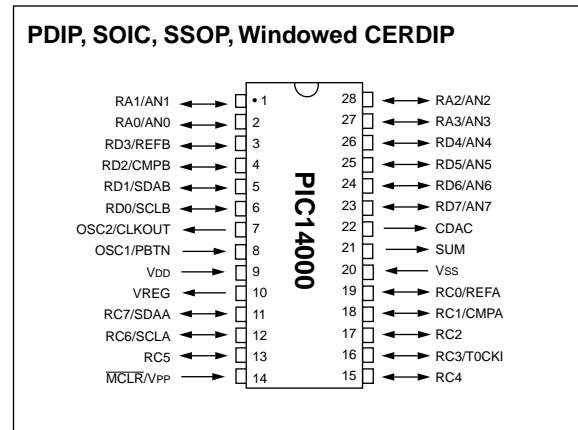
PDIP, SOIC, SSOP, Windowed CERDIP

RA1/AN1 • 1
RA0/AN0 2
RD3/REFB 3
RD2/CMPB 4
RD1/SDAB 5
RD0/SCLB 6
OSC2/CLKOUT 7
OSC1/PBTN 8
VDD 9
VREG 10
RC7/SDAA 11
RC6/SCLA 12
RC5 13
$\overline{MCLR}$/VPP 14

PIC14000

28 RA2/AN2
27 RA3/AN3
26 RD4/AN4
25 RD5/AN5
24 RD6/AN6
23 RD7/AN7
22 CDAC
21 SUM
20 VSS
19 RC0/REFA
18 RC1/CMPA
17 RC2
16 RC3/T0CKI
15 RC4